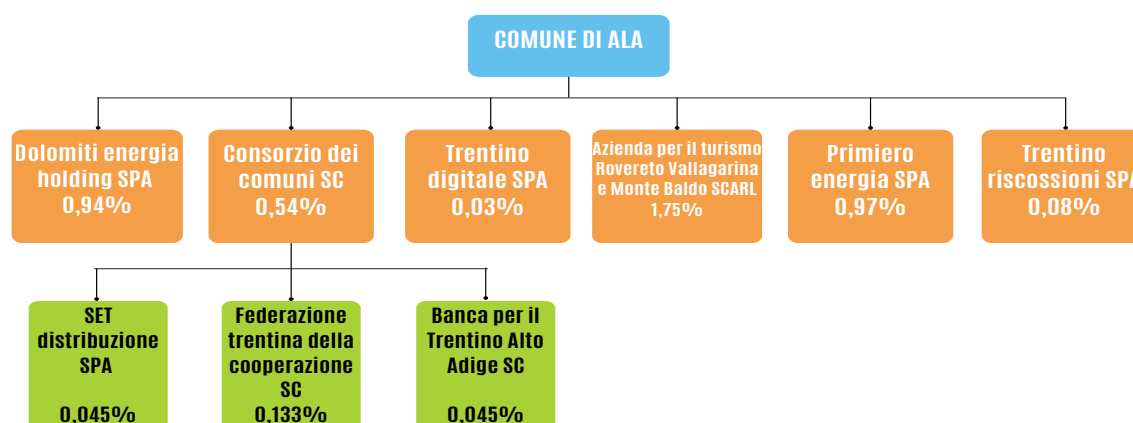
COMUNE DI ALA

Dolomiti energia holding SPA 0,94%

Consorzio dei comuni SC 0,54%

Trentino digitale SPA 0,03%

Azienda per il turismo Rovereto Vallagarina e Monte Baldo SCARL 1,75%

Primiero energia SPA 0,97%

Trentino riscossioni SPA 0,08%

SET distribuzione SPA 0,045%

Federazione trentina della cooperazione SC 0,133%

Banca per il Trentino Alto Adige SC 0,045%